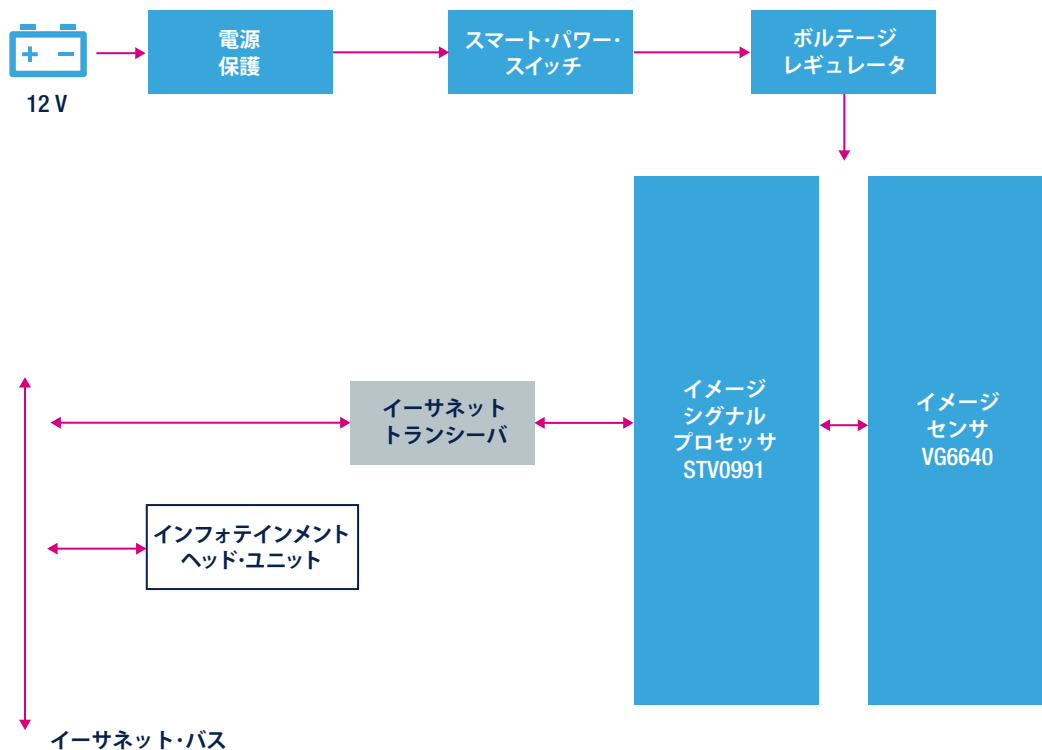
12 V

電源
保護

スマート･パワー･
スイッチ

ボルテージ
レギュレータ

イーサネット
トランシーバ

イメージ
シグナル
プロセッサ
STV0991

イメージ
センサ
VG6640

インフォテインメント
ヘッド･ユニット

イーサネット･バス